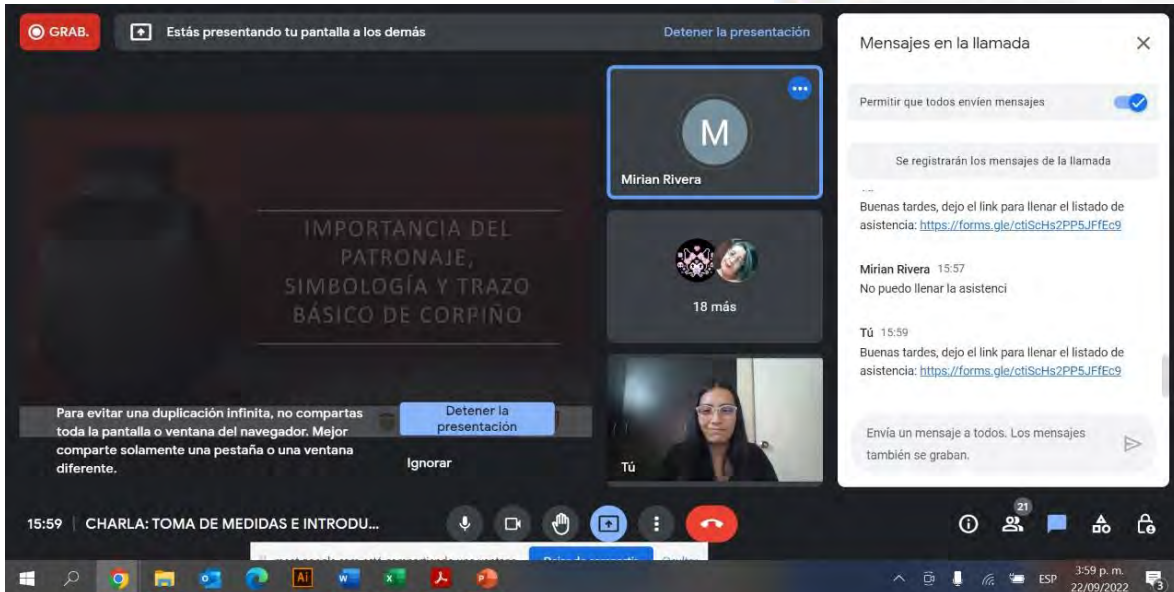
GRAB.

Estás presentando tu pantalla a los demás

Detener la presentación

IMPORTANCIA DEL PATRONAJE, SIMBOLOGÍA Y TRAZO BÁSICO DE CORPIÑO

M

Mirian Rivera

18 más

Tú

Para evitar una duplicación infinita, no compartas toda la pantalla o ventana del navegador. Mejor comparte solamente una pestaña o una ventana diferente.

Detener la presentación

Ignorar

Mensajes en la llamada

Permitir que todos envíen mensajes

Se registrarán los mensajes de la llamada

Buenas tardes, dejo el link para llenar el listado de asistencia: https://forms.gle/ctiScHs2PP5JFfEc9

Mirian Rivera 15:57
No puedo llenar la asistenci

Tú 15:59
Buenas tardes, dejo el link para llenar el listado de asistencia: https://forms.gle/ctiScHs2PP5JFfEc9

Envía un mensaje a todos. Los mensajes también se graban.

15:59 | CHARLA: TOMA DE MEDIDAS E INTRODU...

21

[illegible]

ESP 3:59 p. m. 22/09/2022

3